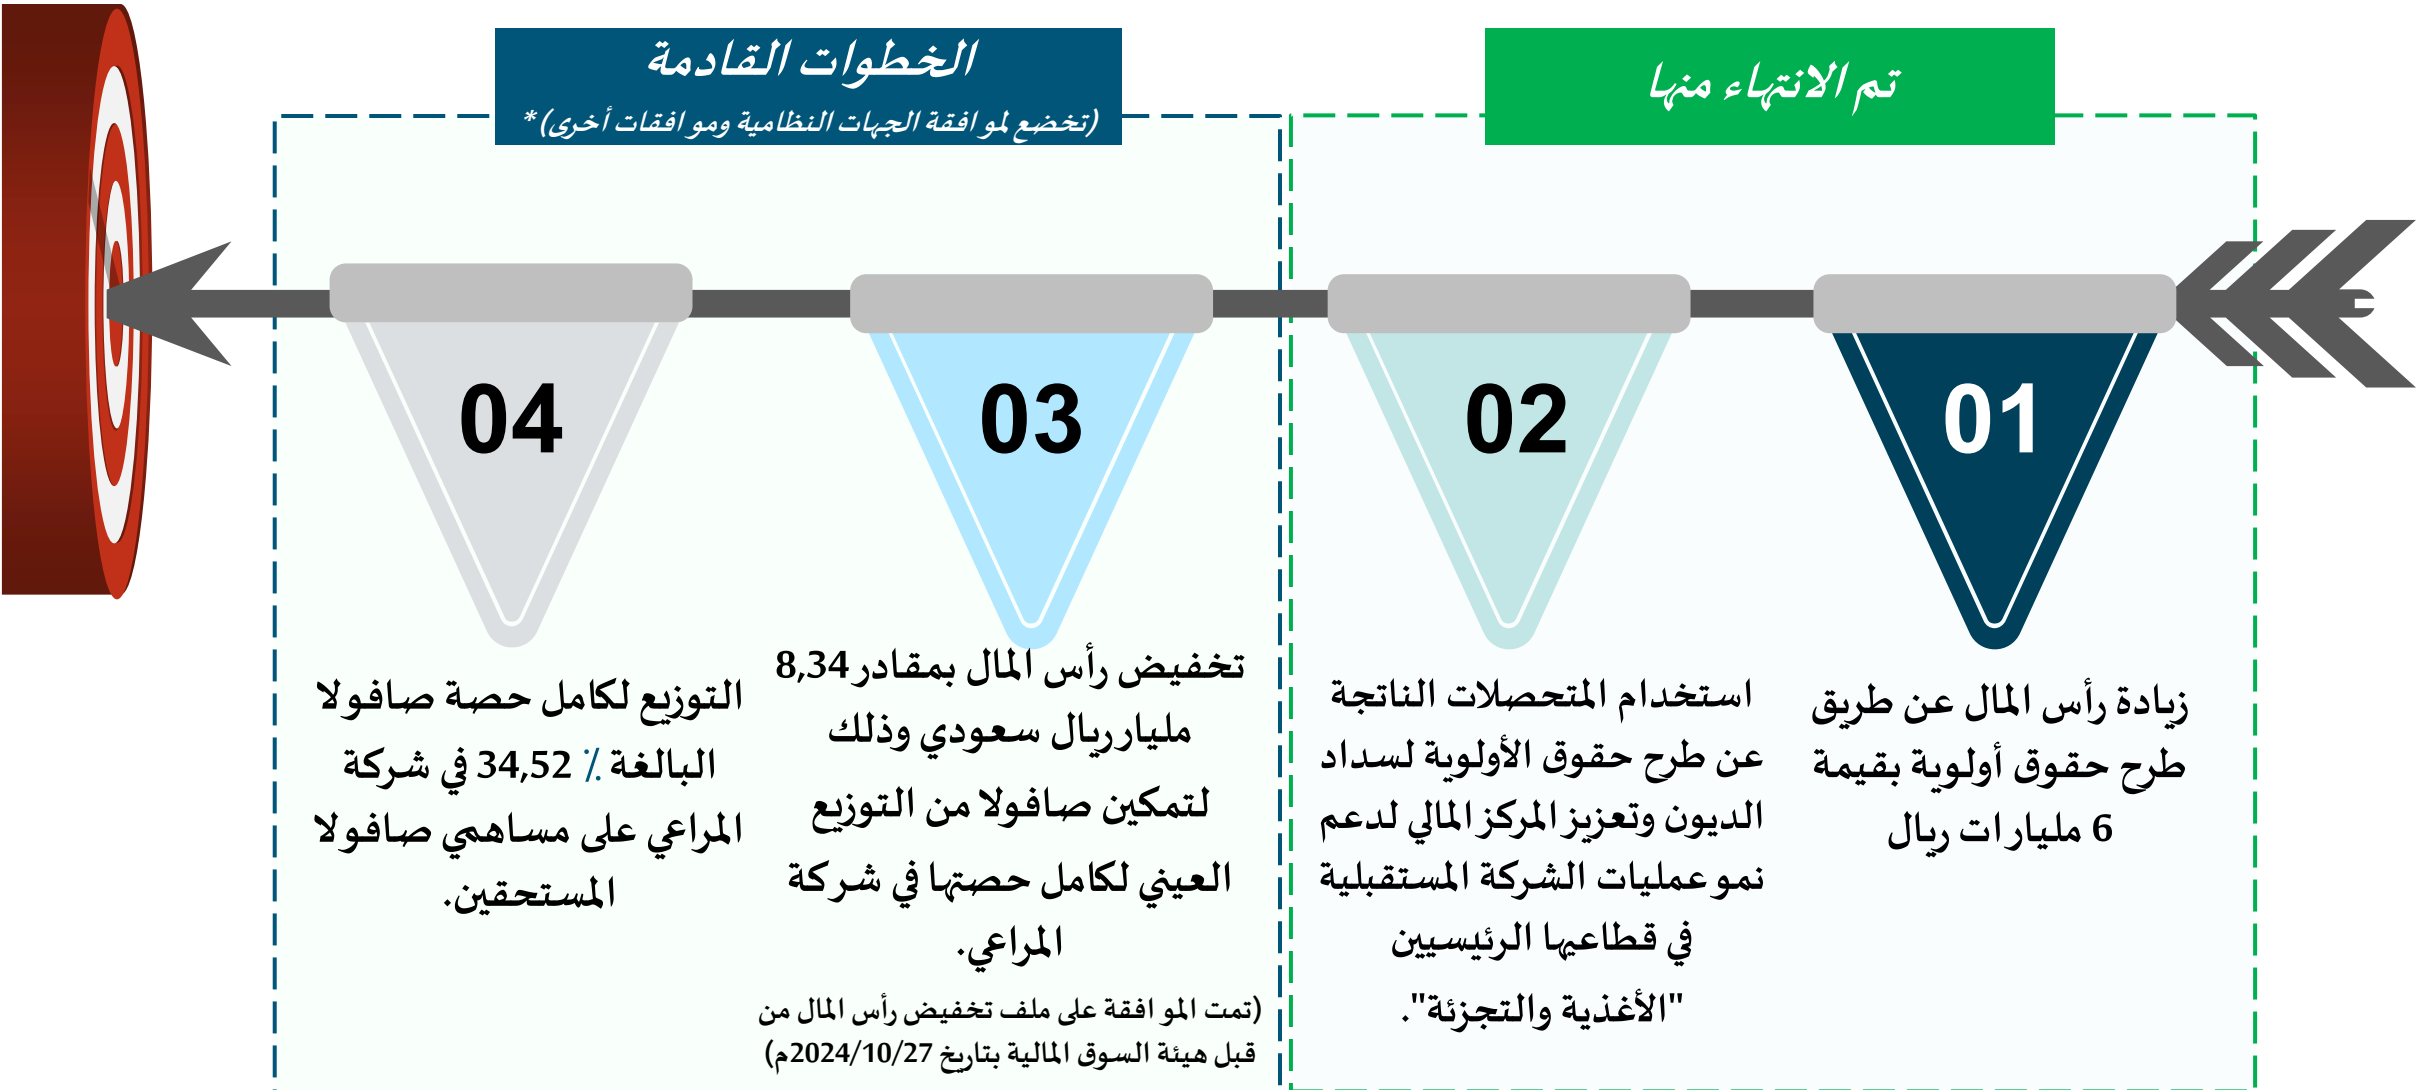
تم الانتهاء منها

الخطوات القادمة
(تخضع لموافقة الجهات النظامية وموافقات أخرى)*

01
زيادة رأس المال عن طريق طرح حقوق أولوية بقيمة 6 مليارات ريال

02
استخدام المتحصلات الناتجة عن طرح حقوق الأولوية لسداد الديون وتعزيز المركز المالي لدعم نمو عمليات الشركة المستقبلية في قطاعيها الرئيسيين "الأغذية والتجزئة".

03
تخفيض رأس المال بمقدار 8,34 مليارريال سعودي وذلك لتمكين صافولا من التوزيع العيني لكامل حصتها في شركة المراعي.
(تمت الموافقة على ملف تخفيض رأس المال من قبل هيئة السوق المالية بتاريخ 2024/10/27م)

04
التوزيع لكامل حصة صافولا البالغة ٪ 34,52 في شركة المراعي على مساهمي صافولا المستحقين.